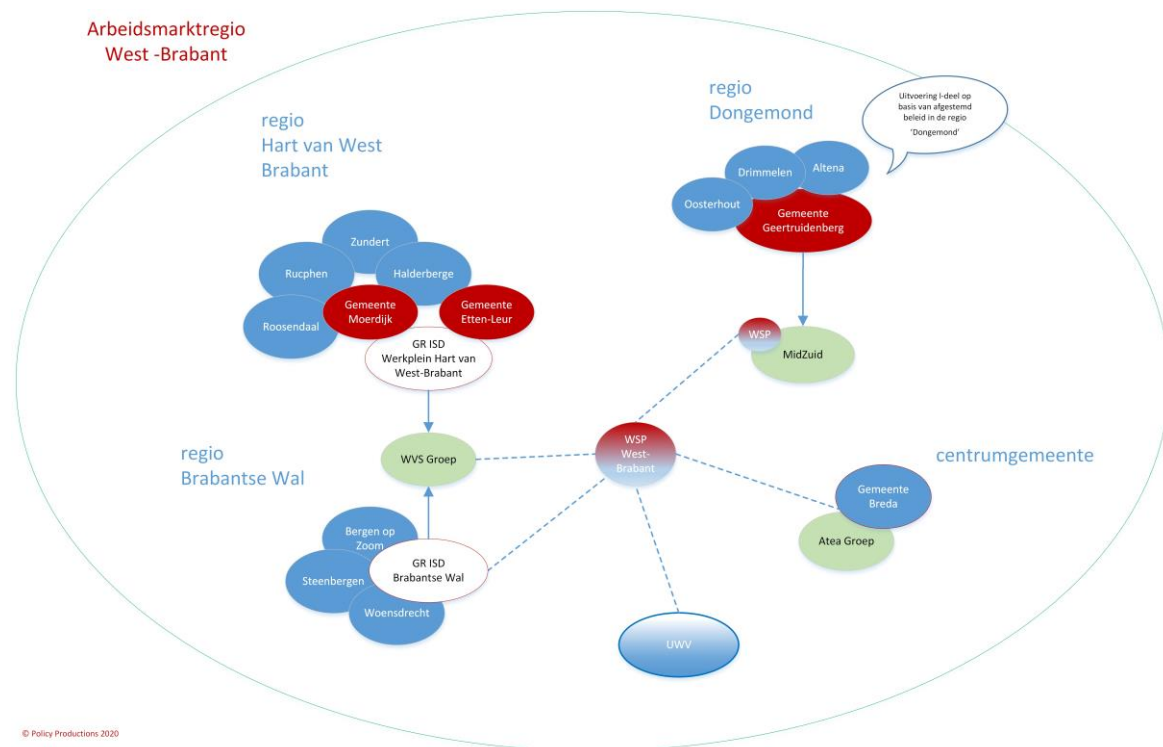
Arbeidsmarktregio
West -Brabant

regio
Hart van West
Brabant

Zundert

Rucphen

Halderberge

Roosendaal

Gemeente
Moerdijk

Gemeente
Etten-Leur

GR ISD
Werkplein Hart van
West-Brabant

regio
Dongemond

Uitvoering I-deel op basis van afgestemd beleid in de regio 'Dongemond'

Drimmelen

Altena

Oosterhout

Gemeente
Geertruidenberg

WSP

MidZuid

regio
Brabantse Wal

WVS Groep

WSP
West-
Brabant

centrumgemeente

Gemeente
Breda

Atea Groep

Bergen op
Zoom

GR ISD
Brabantse Wal

Steenbergen

Woensdrecht

UWV

© Policy Productions 2020